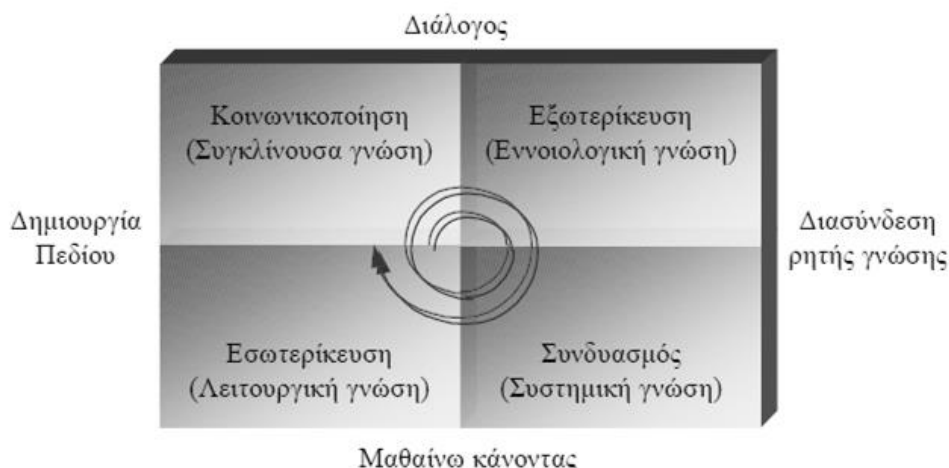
Διάλογος

Δημιουργία Πεδίου

Κοινωνικοποίηση (Συγκλίνουσα γνώση)

Εξωτερίκευση (Εννοιολογική γνώση)

Διασύνδεση ρητής γνώσης

Εσωτερίκευση (Λειτουργική γνώση)

Συνδυασμός (Συστημική γνώση)

Μαθαίνω κάνοντας